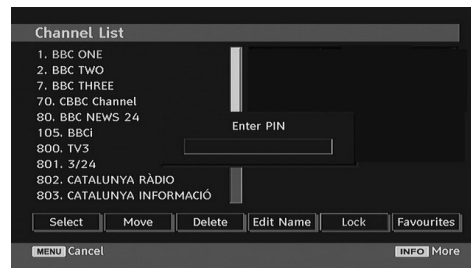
Channel List

1. BBC ONE
2. BBC TWO
7. BBC THREE
70. CBBC Channel
80. BBC NEWS 24
105. BBCi
800. TV3
801. 3/24
802. CATALUNYA RÀDIO
803. CATALUNYA INFORMACIÓ

Enter PIN

Select | Move | Delete | Edit Name | Lock | Favourites

MENU Cancel

INFO More